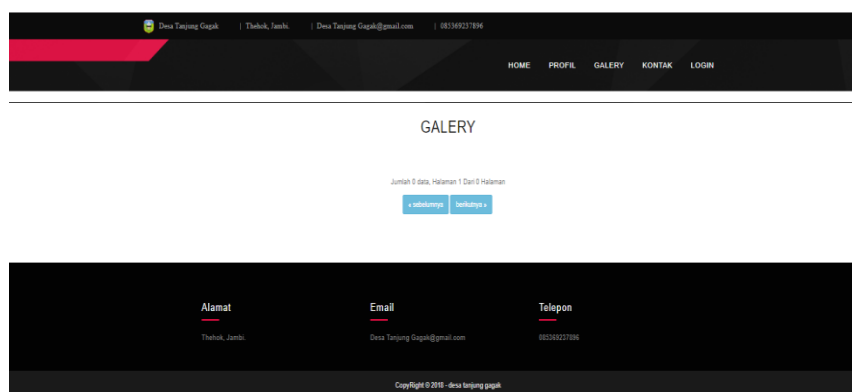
Desa Tanjung Gagak | Thehok, Jambi. | Desa Tanjung Gagak@gmail.com | 085369237896

HOME PROFIL GALERY KONTAK LOGIN

GALERY

Jumlah 0 data, Halaman 1 Dari 0 Halaman

« sebelumnya berikutnya »

Alamat

Thehok, Jambi.

Email

Desa Tanjung Gagak@gmail.com

Telepon

085369237896

CopyRight © 2018 - desa tanjung gagak